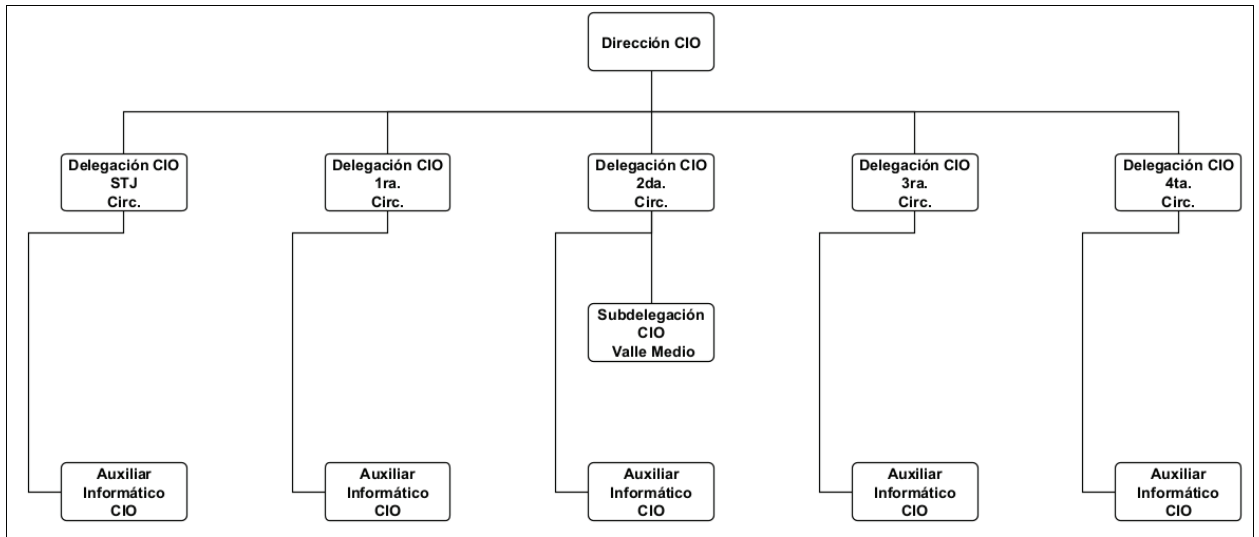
Dirección CIO

Delegación CIO
STJ
Circ.

Delegación CIO
1ra.
Circ.

Delegación CIO
2da.
Circ.

Delegación CIO
3ra.
Circ.

Delegación CIO
4ta.
Circ.

Subdelegación
CIO
Valle Medio

Auxiliar
Informático
CIO

Auxiliar
Informático
CIO

Auxiliar
Informático
CIO

Auxiliar
Informático
CIO

Auxiliar
Informático
CIO